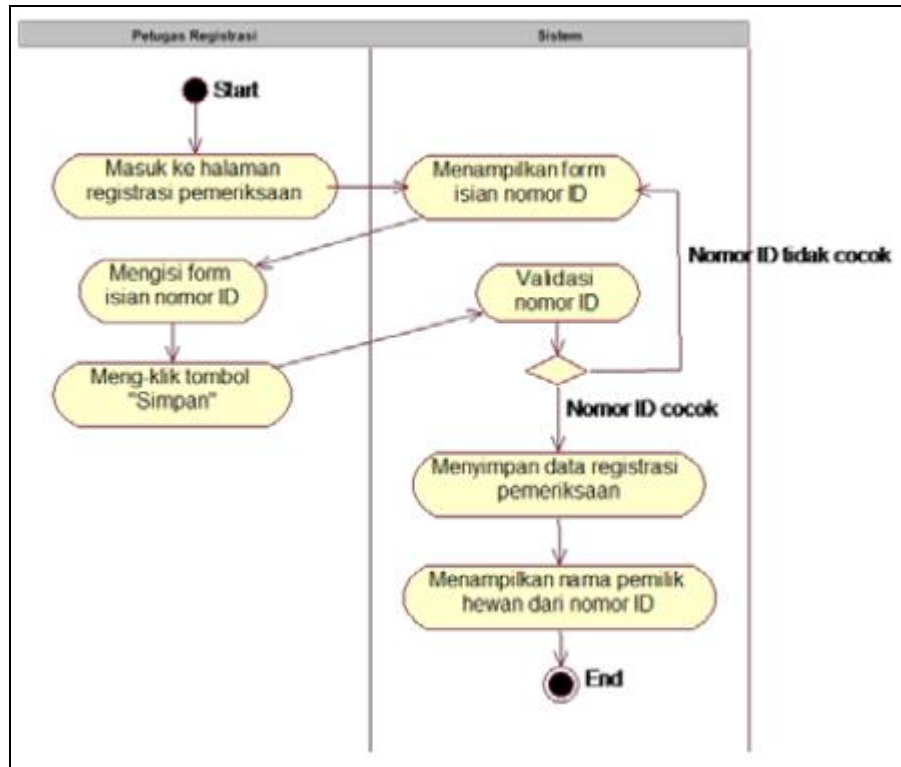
Petugas Registrasi

Sistem

Start

Masuk ke halaman registrasi pemeriksaan

Menampilkan form isian nomor ID

Nomor ID tidak cocok

Mengisi form isian nomor ID

Validasi nomor ID

Meng-klik tombol "Simpan"

Nomor ID cocok

Menyimpan data registrasi pemeriksaan

Menampilkan nama pemilik hewan dari nomor ID

End